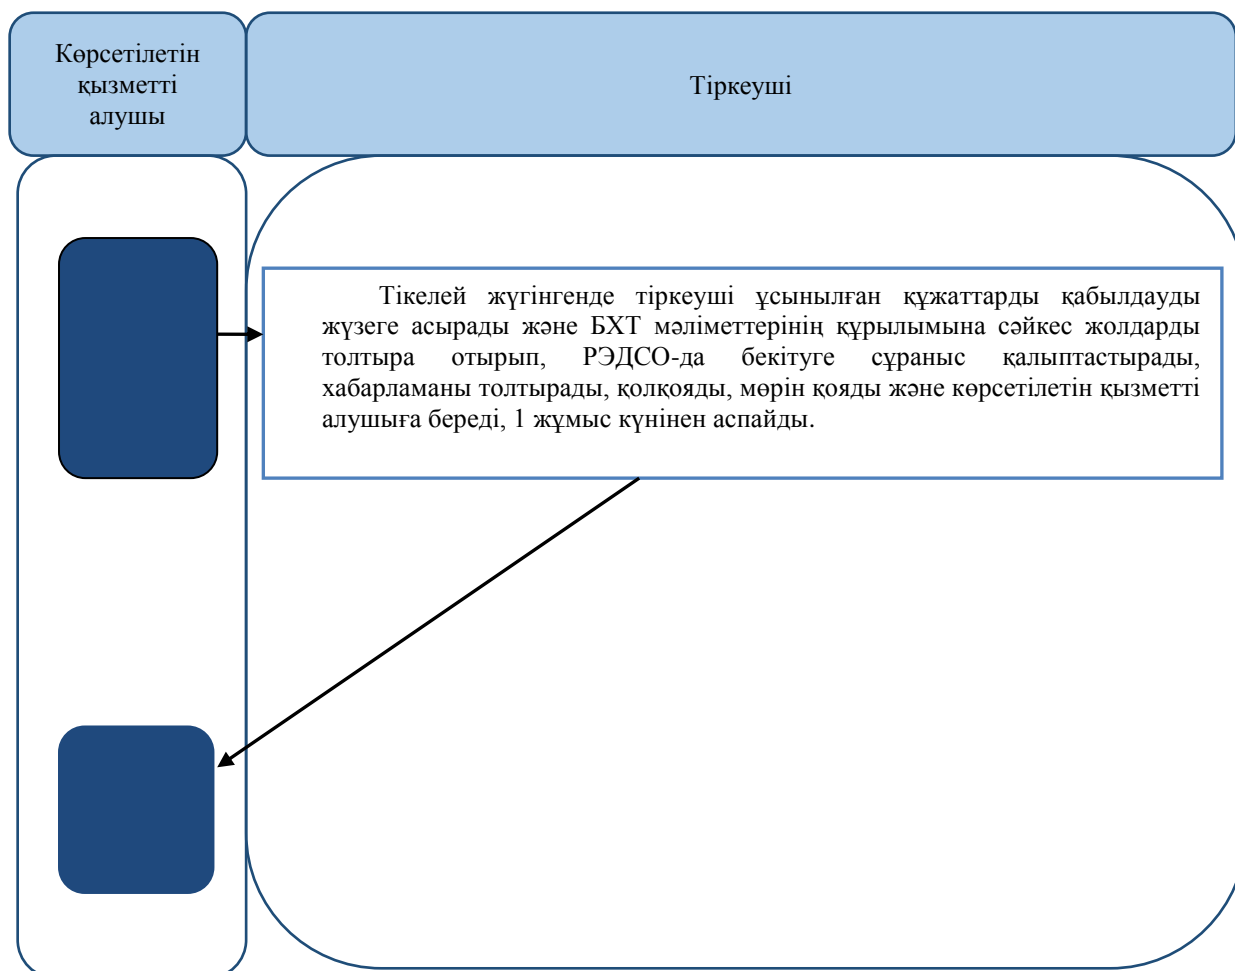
Көрсетілетін қызметті алушы

Тіркеуші

Тікелей жүгінгенде тіркеуші ұсынылған құжаттарды қабылдауды жүзеге асырады және БХТ мәліметтерінің құрылымына сәйкес жолдарды толтыра отырып, РЭДСО-да бекітуге сұраныс қалыптастырады, хабарламаны толтырады, қолқояды, мөрін қояды және көрсетілетін қызметті алушыға береді, 1 жұмыс күнінен аспайды.